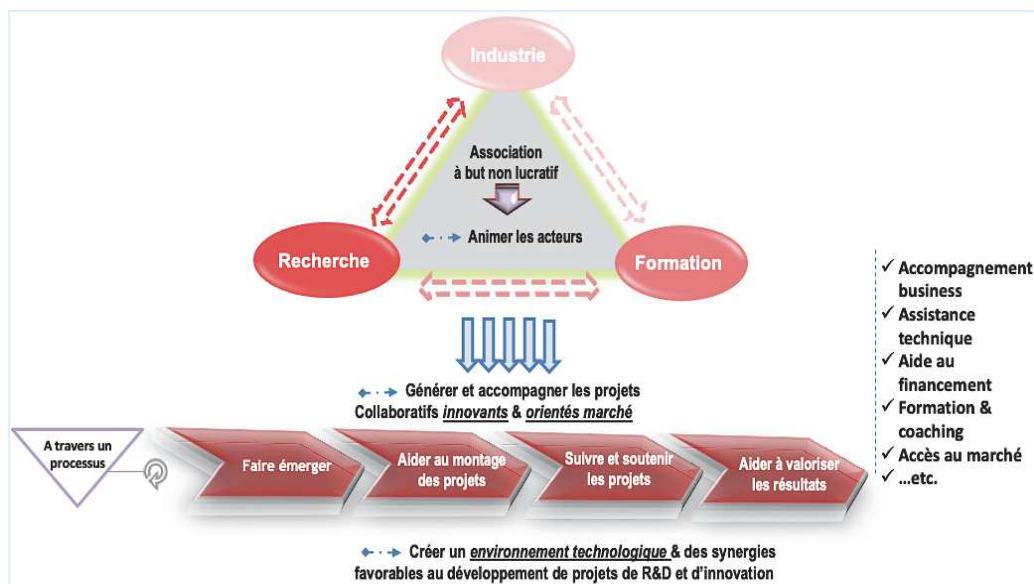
Industrie

Association à but non lucratif

Animer les acteurs

Recherche

Formation

✓ Accompagnement business
✓ Assistance technique
✓ Aide au financement
✓ Formation & coaching
✓ Accès au marché
✓ ...etc.

Générer et accompagner les projets Collaboratifs *innovants* & *orientés marché*

A travers un processus

Faire émerger

Aider au montage des projets

Suivre et soutenir les projets

Aider à valoriser les résultats

Créer un *environnement technologique* & des synergies favorables au développement de projets de R&D et d'innovation